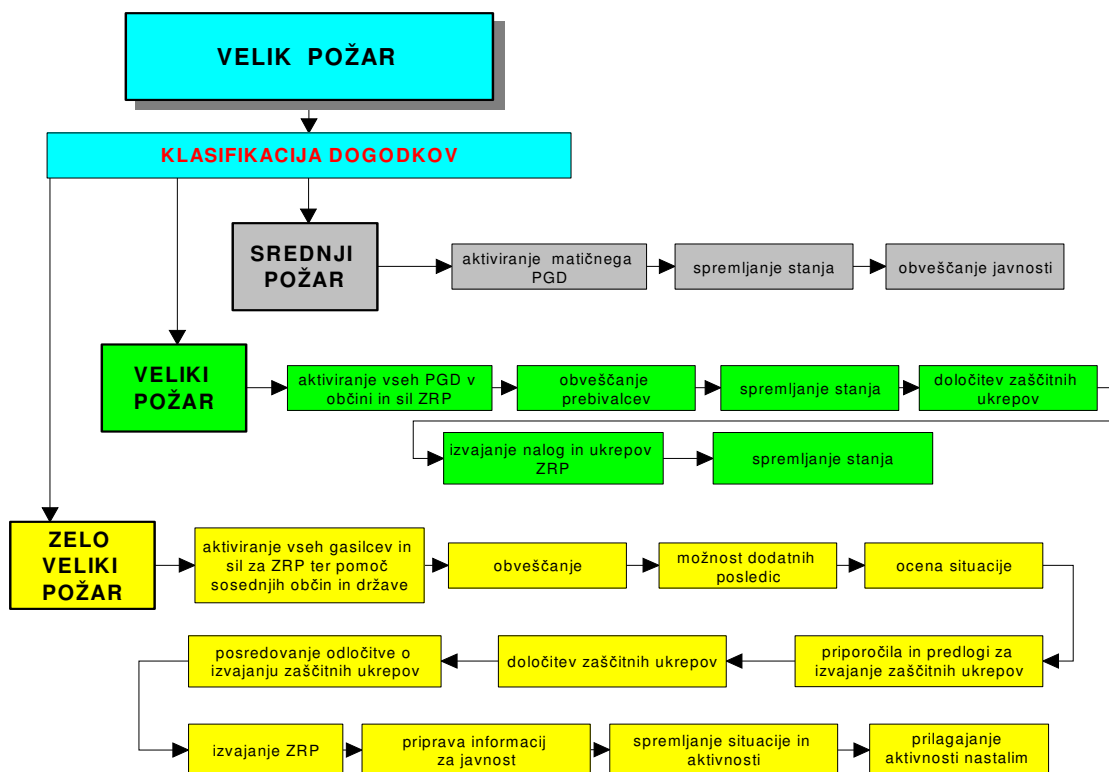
VELIK POŽAR

KLASIFIKACIJA DOGODKOV

SREDNJI POŽAR

aktiviranje matičnega PGD

spremljanje stanja

obveščanje javnosti

VELIKI POŽAR

aktiviranje vseh PGD v občini in sil ZRP

obveščanje prebivalcev

spremljanje stanja

določitev zaščitnih ukrepov

izvajanje nalog in ukrepov ZRP

spremljanje stanja

ZELO VELIKI POŽAR

aktiviranje vseh gasilcev in sil za ZRP ter pomoč sosednjih občin in države

obveščanje

možnost dodatnih posledic

ocena situacije

priporočila in predlogi za izvajanje zaščitnih ukrepov

določitev zaščitnih ukrepov

posredovanje odločitve o izvajanju zaščitnih ukrepov

izvajanje ZRP

priprava informacij za javnost

spremljanje situacije in aktivnosti

prilagajanje aktivnosti nastalim